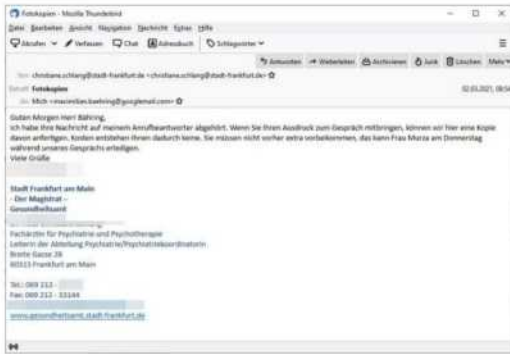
Fotokopien - Mozilla Thunderbird

Datei Bearbeiten Ansicht Navigation Nachricht Extras Hilfe

Abrufen Verfassen Chat Adressbuch Schlagwörter

Antworten Weiterleiten Archivieren Junk Löschen Mehr

Von christiane.schlang@stadt-frankfurt.de <christiane.schlang@stadt-frankfurt.de>

Betreff Fotokopien 02.03.2021, 09:5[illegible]

An Mich <maximilian.baehring@googlemail.com>

Guten Morgen Herr Bähring,
ich habe Ihre Nachricht auf meinem Anrufbeantworter abgehört. Wenn Sie Ihren Ausdruck zum Gespräch mitbringen, können wir hier eine Kopie davon anfertigen. Kosten entstehen Ihnen dadurch keine. Sie müssen nicht vorher extra vorbeikommen, das kann Frau Morza am Donnerstag während unseres Gesprächs erledigen.
Viele Grüße

Stadt Frankfurt am Main
- Der Magistrat -
Gesundheitsamt

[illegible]
Fachärztin für Psychiatrie und Psychotherapie
Leiterin der Abteilung Psychiatrie/Psychiatriekoordinatorin
Breite Gasse 28
60313 Frankfurt am Main

Tel.: 069 212 - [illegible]
Fax: 069 212 - 33144
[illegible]
www.gesundheitsamt.stadt-frankfurt.de